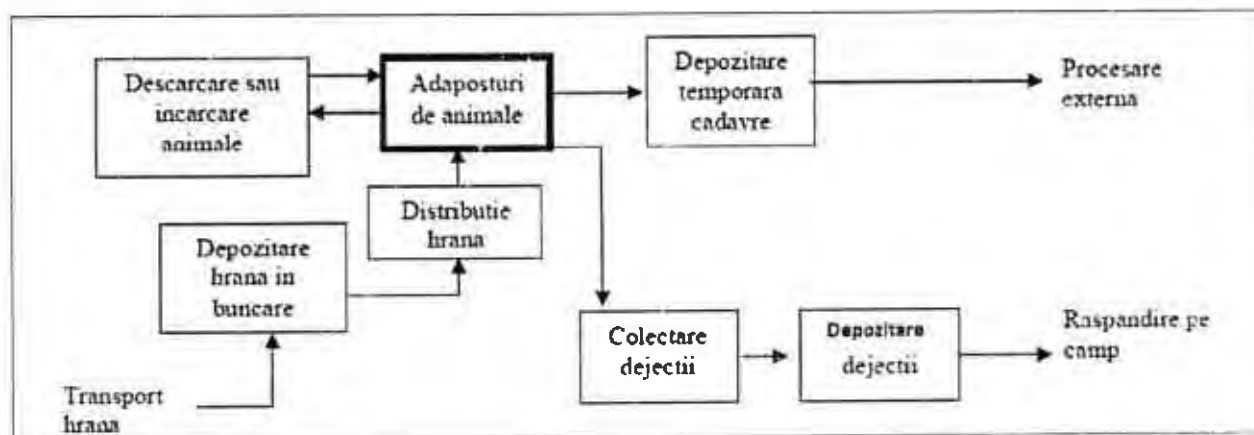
Descarcare sau incarcare animale

Adaposturi de animale

Depozitare temporara cadavre

Procesare externa

Distributie hrana

Depozitare hrana in buncare

Colectare dejectii

Depozitare dejectii

Raspandire pe camp

Transport hrana